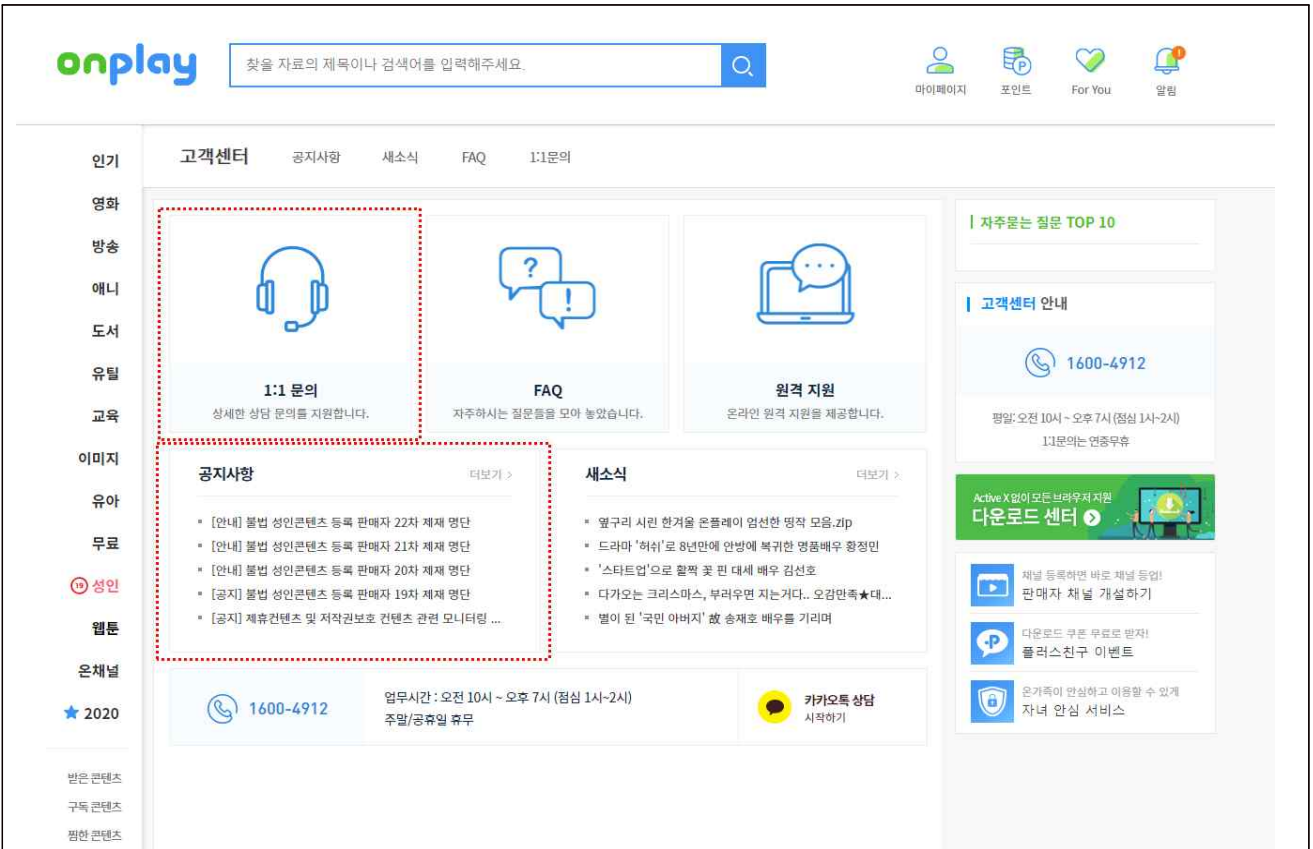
onplay

찾을 자료의 제목이나 검색어를 입력해주세요.

마이페이지 포인트 For You 알림

인기
영화
방송
애니
도서
유틸
교육
이미지
유아
무료
19 성인
웹툰
온채널
★ 2020

받은 콘텐츠
구독 콘텐츠
찜한 콘텐츠

고객센터 공지사항 새소식 FAQ 1:1문의

1:1 문의
상세한 상담 문의를 지원합니다.

FAQ
자주하시는 질문들을 모아 놓았습니다.

원격 지원
온라인 원격 지원을 제공합니다.

공지사항 더보기 >

- [안내] 불법 성인콘텐츠 등록 판매자 22차 제재 명단
- [안내] 불법 성인콘텐츠 등록 판매자 21차 제재 명단
- [안내] 불법 성인콘텐츠 등록 판매자 20차 제재 명단
- [공지] 불법 성인콘텐츠 등록 판매자 19차 제재 명단
- [공지] 제휴컨텐츠 및 저작권보호 컨텐츠 관련 모니터링 ...

새소식 더보기 >

- 옆구리 시린 한겨울 온플레이 엄선한 띵작 모음.zip
- 드라마 '허쉬'로 8년만에 안방에 복귀한 명품배우 황정민
- '스타트업'으로 활짝 꽃 핀 대세 배우 김선호
- 다가오는 크리스마스, 부러우면 지는거다.. 오감만족★대...
- 별이 된 '국민 아버지' 故 송재호 배우를 기리며

1600-4912
업무시간 : 오전 10시 ~ 오후 7시 (점심 1시~2시)
주말/공휴일 휴무

카카오톡 상담
시작하기

자주묻는 질문 TOP 10

고객센터 안내

1600-4912

평일: 오전 10시 ~ 오후 7시 (점심 1시~2시)
1:1문의는 연중무휴

Active X 없이 모든 브라우저 지원
다운로드 센터

채널 등록하면 바로 채널 등업!
판매자 채널 개설하기

다운로드 쿠폰 무료로 받자!
플러스친구 이벤트

온가족이 안심하고 이용할 수 있게
자녀 안심 서비스